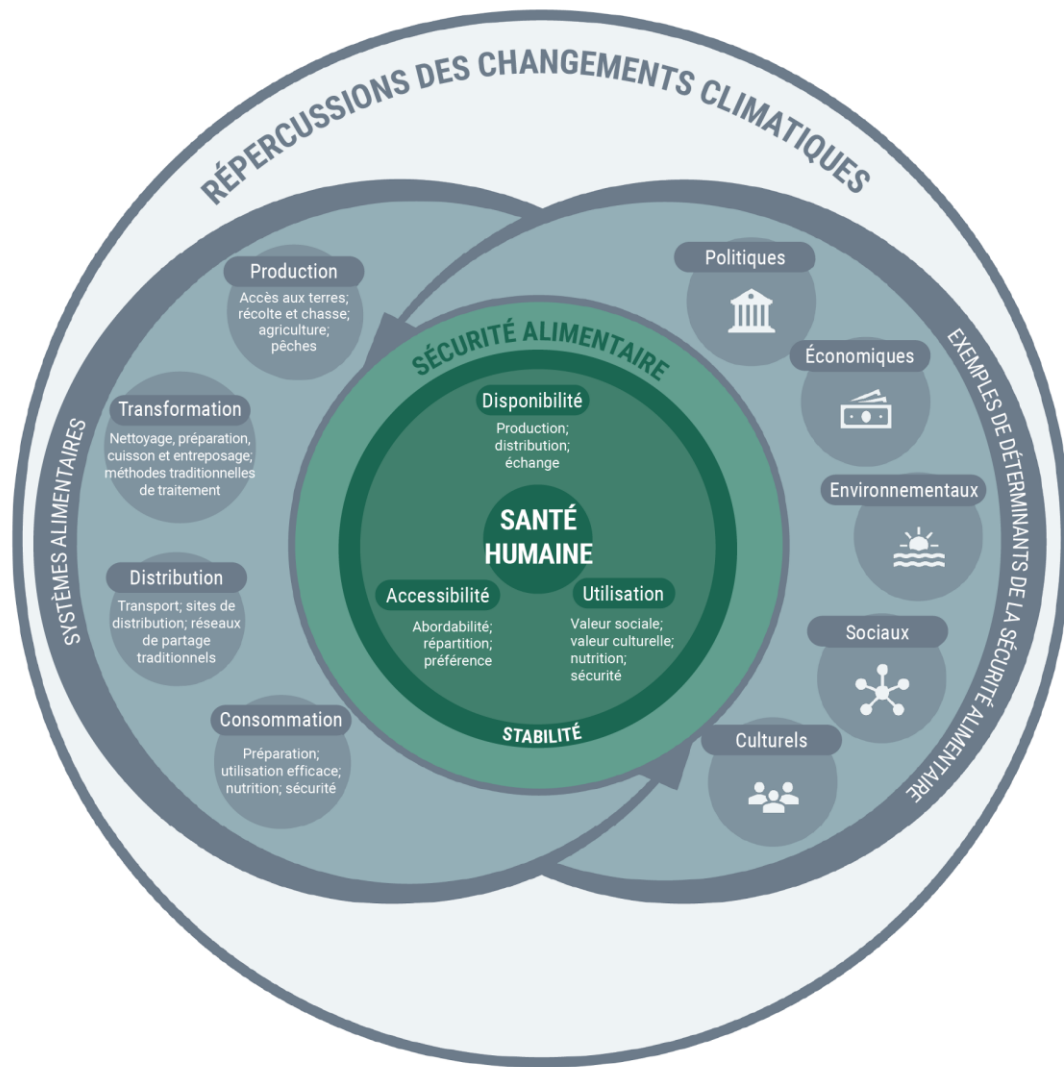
RÉPERCUSSIONS DES CHANGEMENTS CLIMATIQUES

SYSTÈMES ALIMENTAIRES

Production
Accès aux terres; récolte et chasse; agriculture; pêches

Transformation
Nettoyage, préparation, cuisson et entreposage; méthodes traditionnelles de traitement

Distribution
Transport; sites de distribution; réseaux de partage traditionnels

Consommation
Préparation; utilisation efficace; nutrition; sécurité

SÉCURITÉ ALIMENTAIRE

Disponibilité
Production; distribution; échange

SANTÉ HUMAINE

Accessibilité
Abordabilité; répartition; préférence

Utilisation
Valeur sociale; valeur culturelle; nutrition; sécurité

STABILITÉ

EXEMPLES DE DÉTERMINANTS DE LA SÉCURITÉ ALIMENTAIRE

Politiques

Économiques

Environnementaux

Sociaux

Culturels